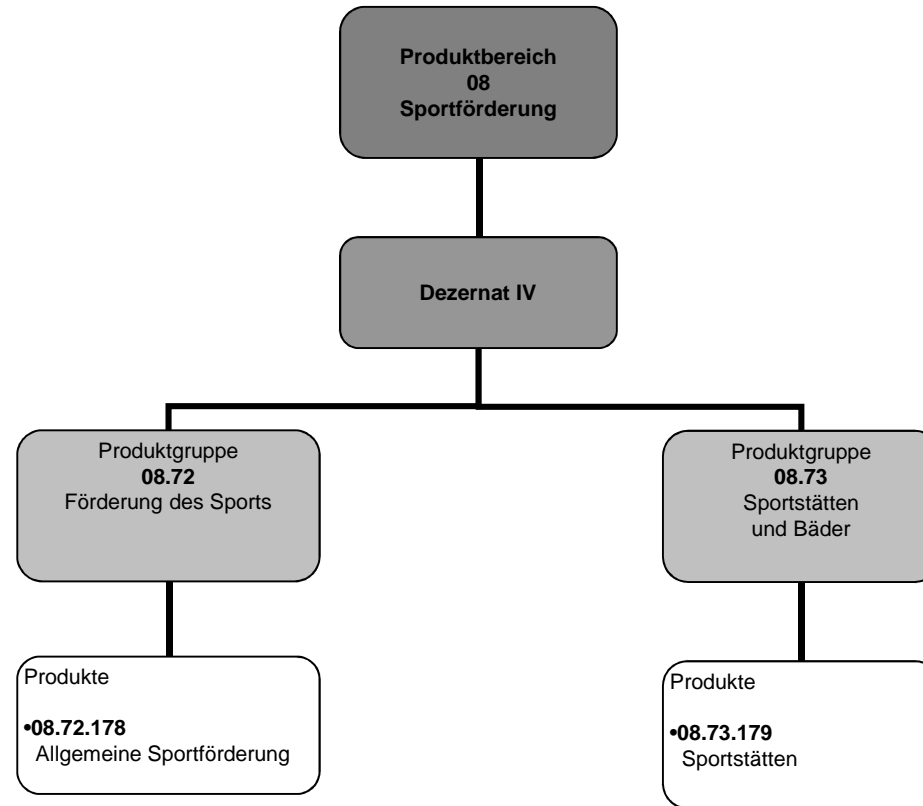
Produktbereich
08
Sportförderung

Dezernat IV

Produktgruppe
08.72
Förderung des Sports

Produktgruppe
08.73
Sportstätten
und Bäder

Produkte

•08.72.178
Allgemeine Sportförderung

Produkte

•08.73.179
Sportstätten